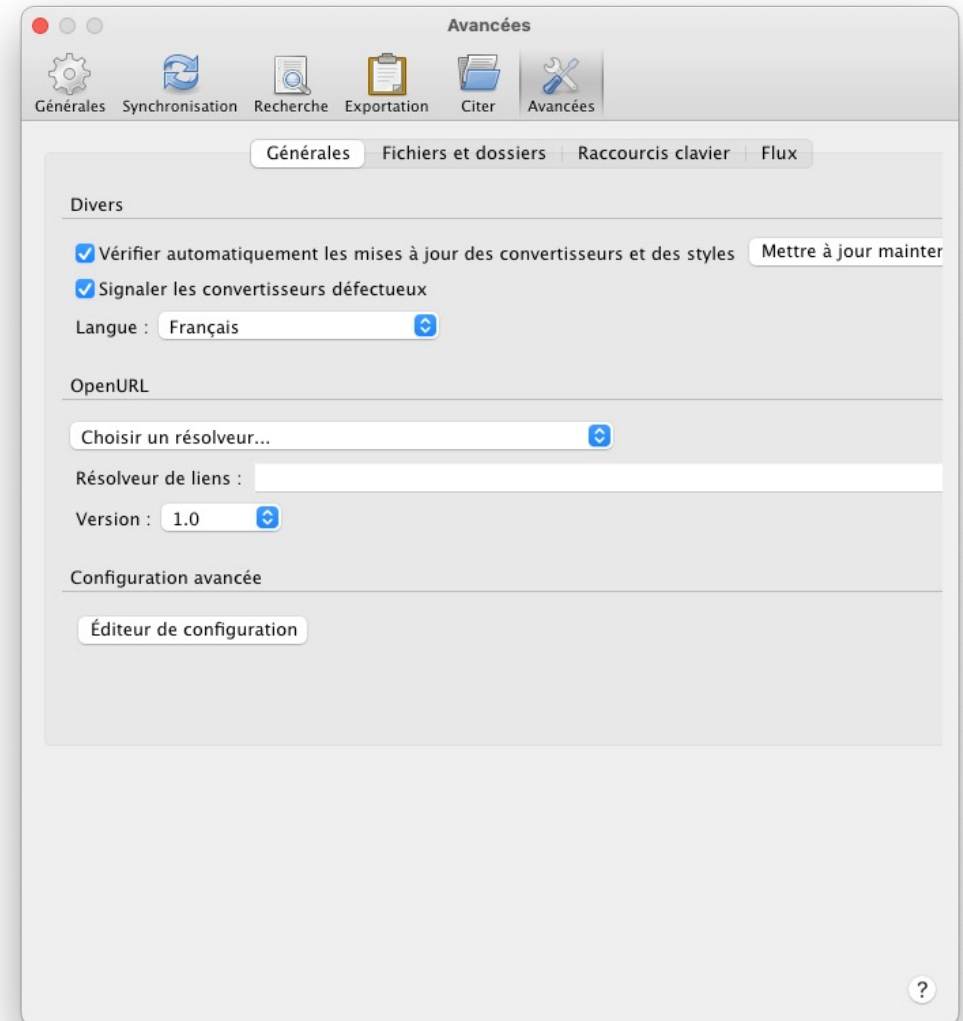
Avancées

Générales Synchronisation Recherche Exportation Citer Avancées

Générales | Fichiers et dossiers | Raccourcis clavier | Flux

Divers

Vérifier automatiquement les mises à jour des convertisseurs et des styles [Mettre à jour mainter

Signaler les convertisseurs défectueux

Langue : Français

OpenURL

Choisir un résolveur...

Résolveur de liens :

Version : 1.0

Configuration avancée

Éditeur de configuration

?